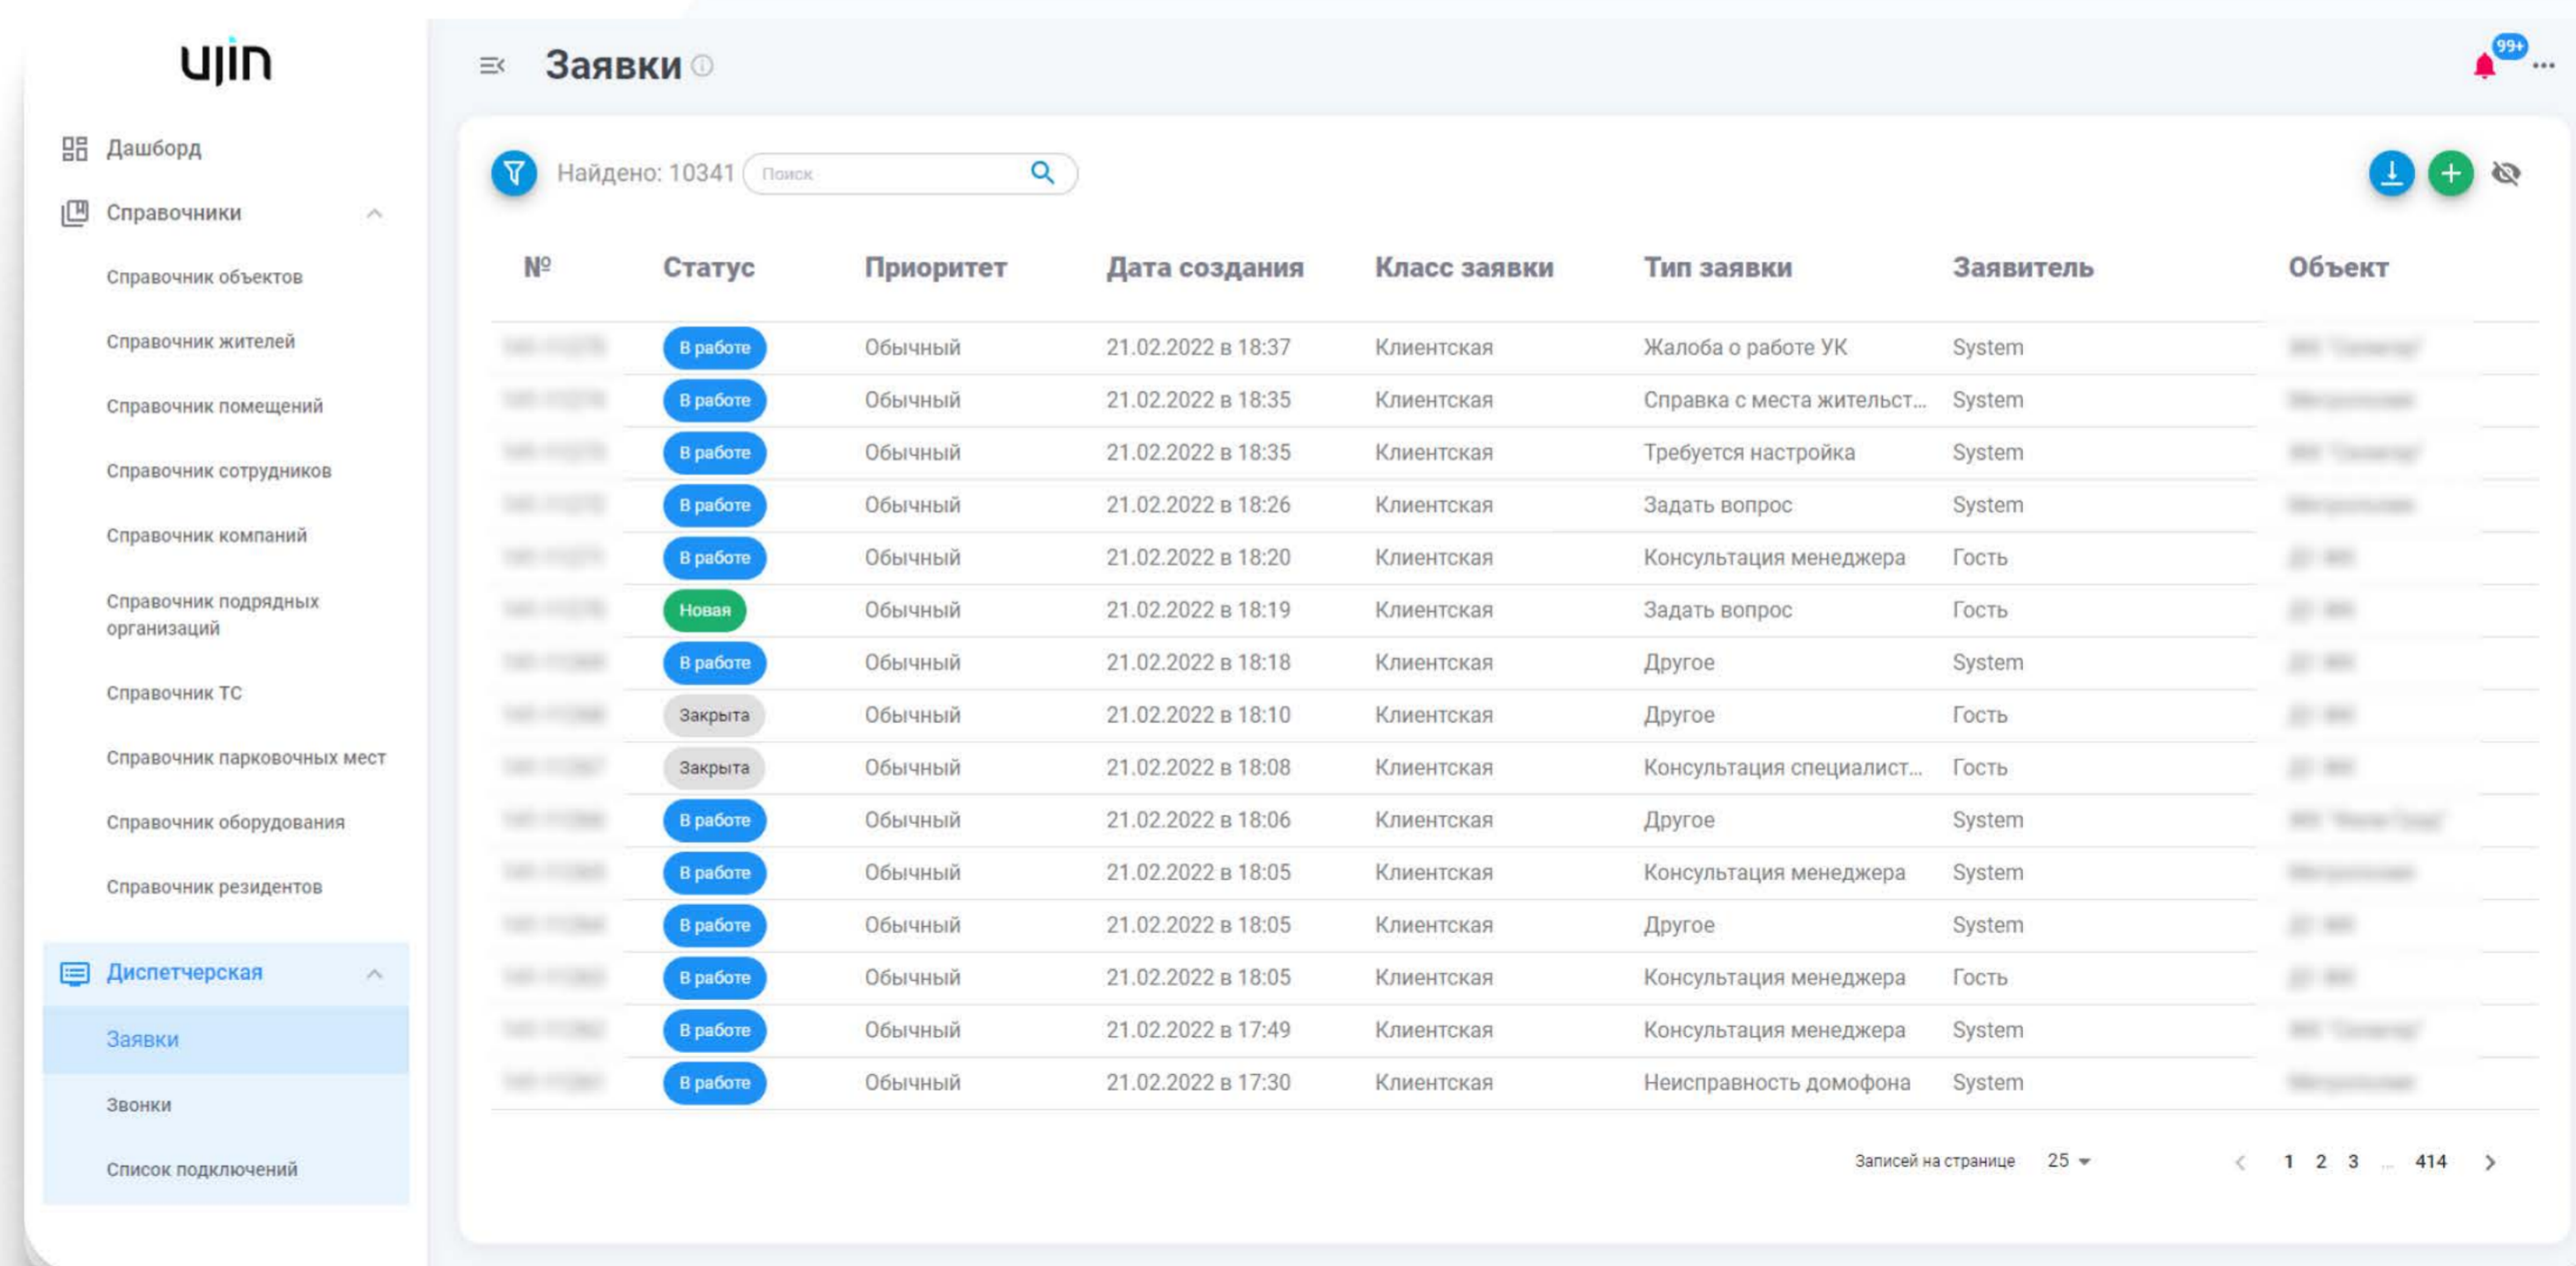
ujin

Дашборд

Справочники

Справочник объектов

Справочник жителей

Справочник помещений

Справочник сотрудников

Справочник компаний

Справочник подрядных организаций

Справочник ТС

Справочник парковочных мест

Справочник оборудования

Справочник резидентов

Диспетчерская

Заявки

Звонки

Список подключений

Заявки

99+

Найдено: 10341 Поиск

| № | Статус | Приоритет | Дата создания | Класс заявки | Тип заявки | Заявитель | Объект |
|---|---|---|---|---|---|---|---|
| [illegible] | В работе | Обычный | 21.02.2022 в 18:37 | Клиентская | Жалоба о работе УК | System | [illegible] |
| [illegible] | В работе | Обычный | 21.02.2022 в 18:35 | Клиентская | Справка с места жительст... | System | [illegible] |
| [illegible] | В работе | Обычный | 21.02.2022 в 18:35 | Клиентская | Требуется настройка | System | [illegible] |
| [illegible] | В работе | Обычный | 21.02.2022 в 18:26 | Клиентская | Задать вопрос | System | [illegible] |
| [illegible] | В работе | Обычный | 21.02.2022 в 18:20 | Клиентская | Консультация менеджера | Гость | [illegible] |
| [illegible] | Новая | Обычный | 21.02.2022 в 18:19 | Клиентская | Задать вопрос | Гость | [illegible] |
| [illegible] | В работе | Обычный | 21.02.2022 в 18:18 | Клиентская | Другое | System | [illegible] |
| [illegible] | Закрыта | Обычный | 21.02.2022 в 18:10 | Клиентская | Другое | Гость | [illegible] |
| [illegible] | Закрыта | Обычный | 21.02.2022 в 18:08 | Клиентская | Консультация специалист... | Гость | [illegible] |
| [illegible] | В работе | Обычный | 21.02.2022 в 18:06 | Клиентская | Другое | System | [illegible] |
| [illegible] | В работе | Обычный | 21.02.2022 в 18:05 | Клиентская | Консультация менеджера | System | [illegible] |
| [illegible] | В работе | Обычный | 21.02.2022 в 18:05 | Клиентская | Другое | System | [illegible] |
| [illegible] | В работе | Обычный | 21.02.2022 в 18:05 | Клиентская | Консультация менеджера | Гость | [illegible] |
| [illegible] | В работе | Обычный | 21.02.2022 в 17:49 | Клиентская | Консультация менеджера | System | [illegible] |
| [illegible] | В работе | Обычный | 21.02.2022 в 17:30 | Клиентская | Неисправность домофона | System | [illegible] |

Записей на странице 25

1 2 3 ... 414